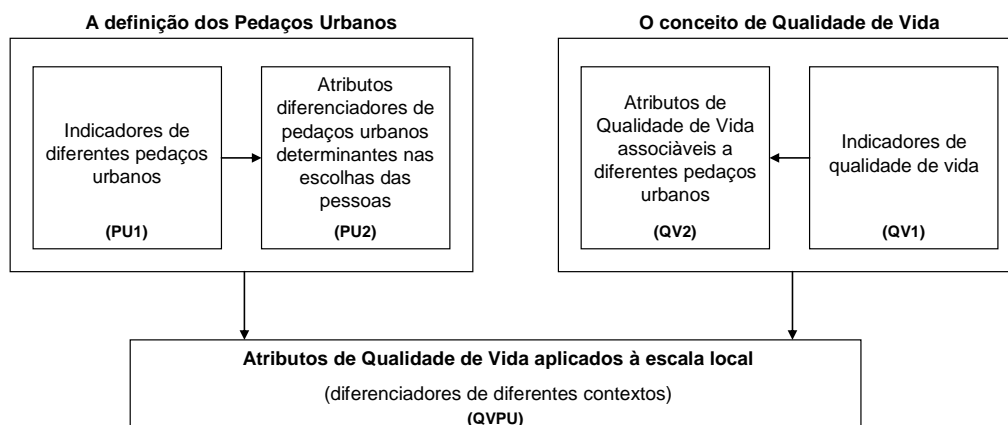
A definição dos Pedaços Urbanos

Indicadores de diferentes pedaços urbanos

(PU1)

Atributos diferenciadores de pedaços urbanos determinantes nas escolhas das pessoas

(PU2)

O conceito de Qualidade de Vida

Atributos de Qualidade de Vida associáveis a diferentes pedaços urbanos

(QV2)

Indicadores de qualidade de vida

(QV1)

Atributos de Qualidade de Vida aplicados à escala local

(diferenciadores de diferentes contextos)

(QVPU)